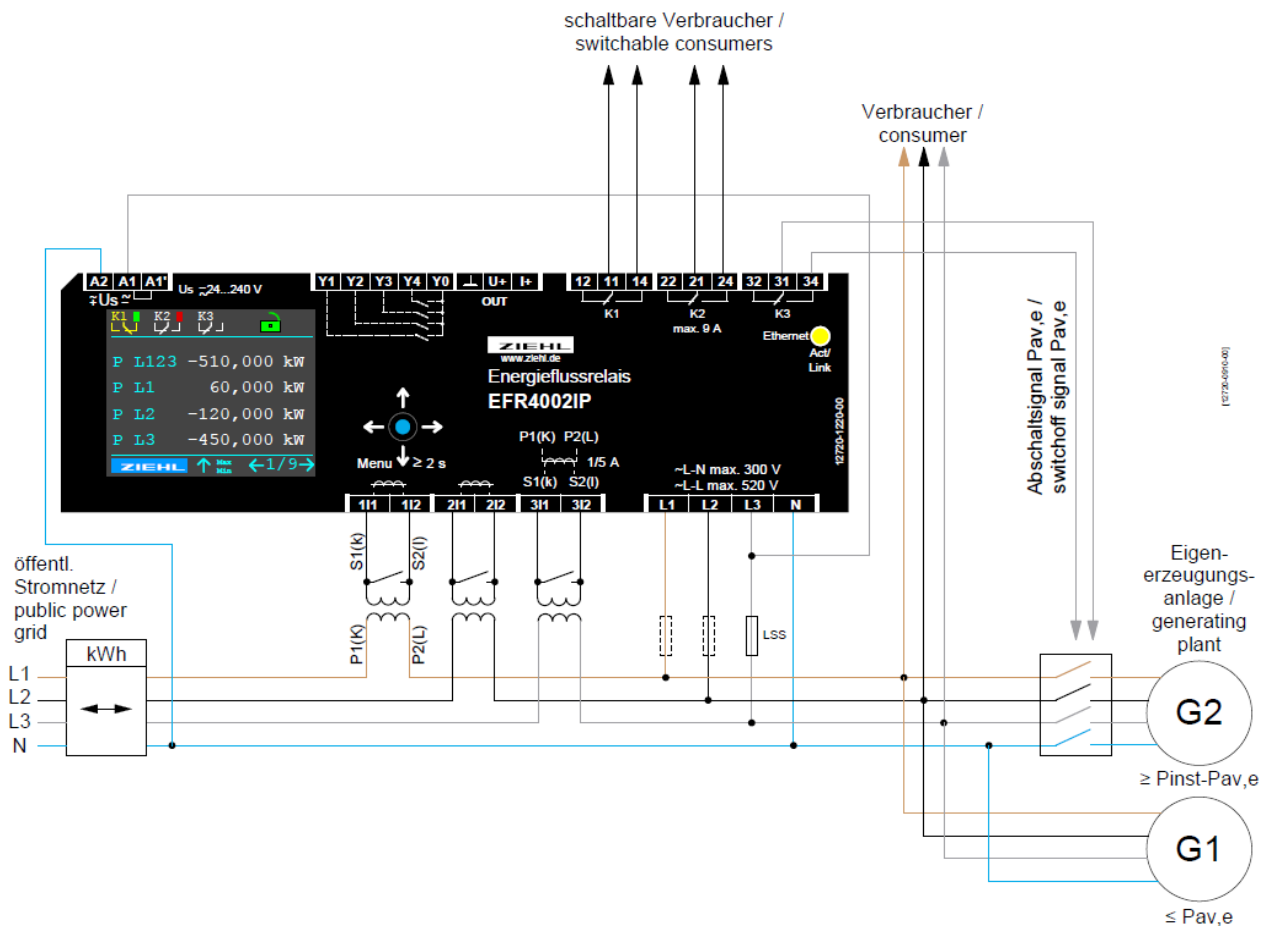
schaltbare Verbraucher / switchable consumers

Verbraucher / consumer

A2 A1 A1'
Us 24...240 V
Us
Y1 Y2 Y3 Y4 Y0 ⊥ U+ I+
OUT
12 11 14
K1
22 21 24
K2
max. 9 A
32 31 34
K3
Ethernet
Act/ Link

K1 K2 K3
P L123 -510,000 kW
P L1 60,000 kW
P L2 -120,000 kW
P L3 -450,000 kW
ZIEHL Max Min 1/9

ZIEHL
www.ziehl.de
Energieflussrelais
EFR4002IP

12720-1220-00

Menu ≥ 2 s
P1(K) P2(L)
1/5 A
S1(k) S2(l)
~L-N max. 300 V
~L-L max. 520 V

1I1 1I2 2I1 2I2 3I1 3I2
L1 L2 L3 N

Abschaltsignal Pav,e / switchoff signal Pav,e

12720-0910-00

öffentl. Stromnetz / public power grid

kWh

S1(k) S2(l)
P1(K) P2(L)
LSS

L1
L2
L3
N

Eigen-erzeugungs-anlage / generating plant

G2
≥ Pinst-Pav,e

G1
≤ Pav,e